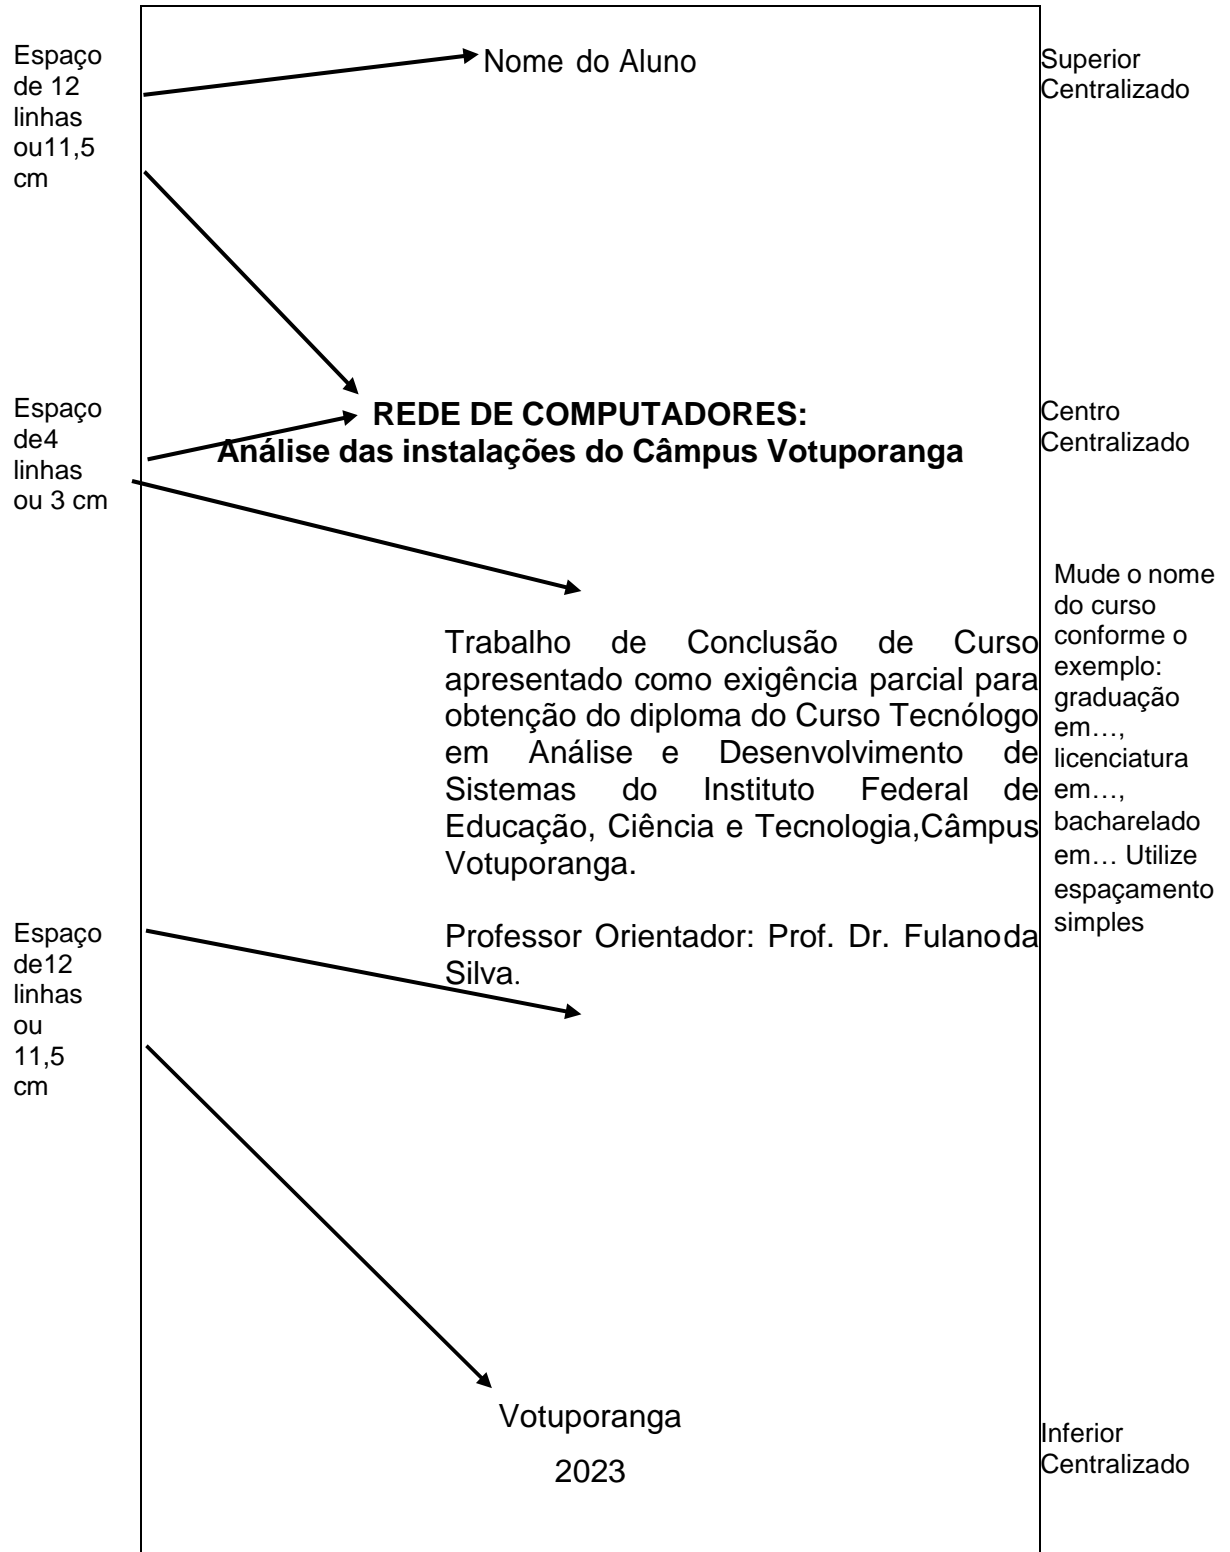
Espaço de 12 linhas ou11,5 cm

Nome do Aluno

Superior Centralizado

Espaço de4 linhas ou 3 cm

REDE DE COMPUTADORES:
Análise das instalações do Câmpus Votuporanga

Centro Centralizado

Trabalho de Conclusão de Curso apresentado como exigência parcial para obtenção do diploma do Curso Tecnólogo em Análise e Desenvolvimento de Sistemas do Instituto Federal de Educação, Ciência e Tecnologia,Câmpus Votuporanga.

Professor Orientador: Prof. Dr. Fulanoda Silva.

Mude o nome do curso conforme o exemplo: graduação em…, licenciatura em…, bacharelado em… Utilize espaçamento simples

Espaço de12 linhas ou 11,5 cm

Votuporanga

2023

Inferior Centralizado